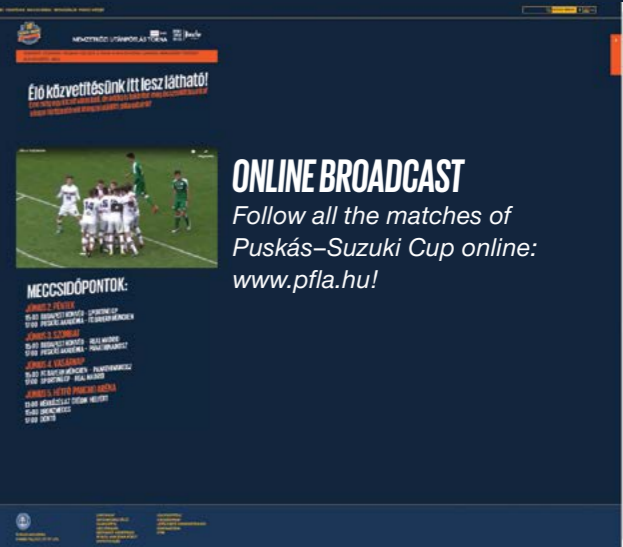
NEMZETKÖZI UTÁNPÓTLÁS TORNA

Élő közvetítésünk itt lesz látható!

MECCSIDŐPONTOK:

JÚNIUS 2. PÉNTEK

JÚNIUS 3. SZOMBAT

JÚNIUS 4. VASÁRNAP

JÚNIUS 5. HÉTFŐ

ONLINE BROADCAST

Follow all the matches of Puskás–Suzuki Cup online: www.pfla.hu!